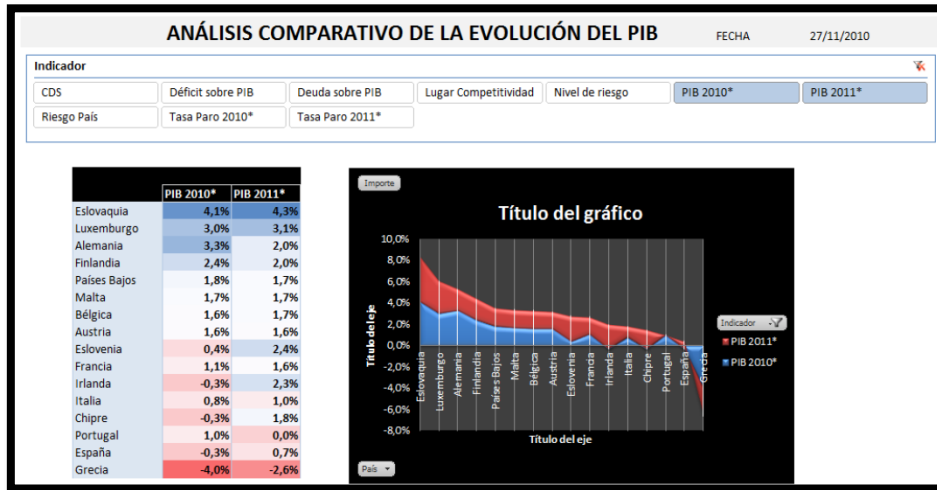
ANÁLISIS COMPARATIVO DE LA EVOLUCIÓN DEL PIB FECHA 27/11/2010

Indicador

CDS | Déficit sobre PIB | Deuda sobre PIB | Lugar Competitividad | Nivel de riesgo | PIB 2010* | PIB 2011*
Riesgo País | Tasa Paro 2010* | Tasa Paro 2011*

| | PIB 2010* | PIB 2011* |
|---|---|---|
| Eslovaquia | 4,1% | 4,3% |
| Luxemburgo | 3,0% | 3,1% |
| Alemania | 3,3% | 2,0% |
| Finlandia | 2,4% | 2,0% |
| Países Bajos | 1,8% | 1,7% |
| Malta | 1,7% | 1,7% |
| Bélgica | 1,6% | 1,7% |
| Austria | 1,6% | 1,6% |
| Eslovenia | 0,4% | 2,4% |
| Francia | 1,1% | 1,6% |
| Irlanda | -0,3% | 2,3% |
| Italia | 0,8% | 1,0% |
| Chipre | -0,3% | 1,8% |
| Portugal | 1,0% | 0,0% |
| España | -0,3% | 0,7% |
| Grecia | -4,0% | -2,6% |

Importe

Título del gráfico

10,0%
8,0%
6,0%
4,0%
2,0%
0,0%
-2,0%
-4,0%
-6,0%
-8,0%

Título del eje

Eslovaquia Luxemburgo Alemania Finlandia Países Bajos Malta Bélgica Austria Eslovenia Francia Irlanda Italia Chipre Portugal España Grecia

Título del eje

Indicador
PIB 2011*
PIB 2010*

País